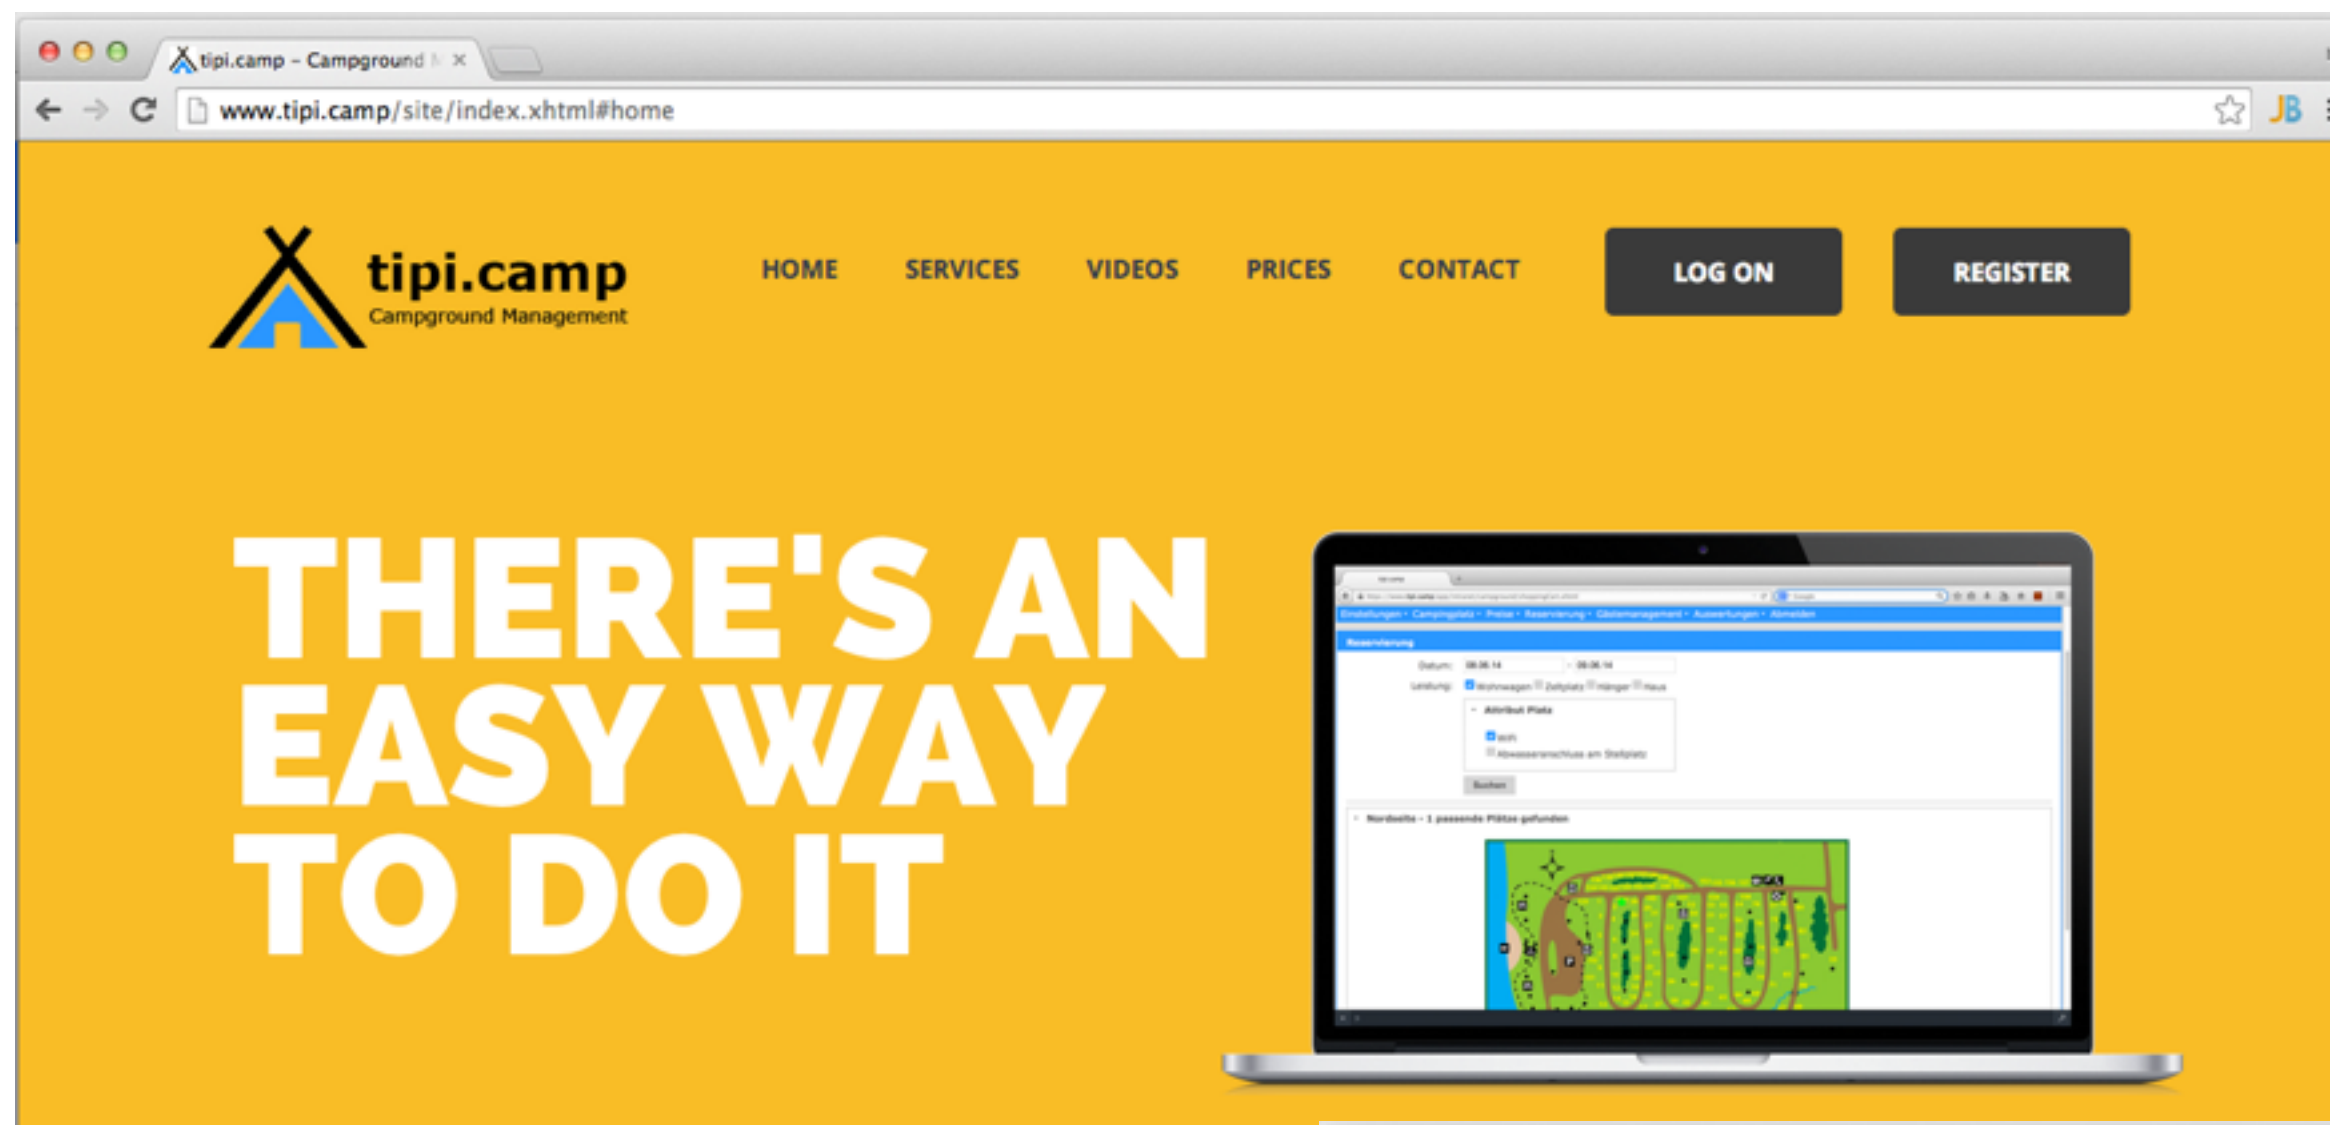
tipi.camp - Campground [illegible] ×

www.tipi.camp/site/index.xhtml#home

JB

tipi.camp
Campground Management

HOME SERVICES VIDEOS PRICES CONTACT

LOG ON

REGISTER

THERE'S AN EASY WAY TO DO IT

Einstellungen • Campingplatz • Preise • Reservierung • Gästemanagement • Auswertungen • Abmelden

Reservierung

Datum: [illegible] - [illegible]

Leistung: Wohnwagen Zeltplatz Hänger Haus

Attribut Platz

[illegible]

Abwasseranschluss am Stellplatz

Suchen

Nordseite - 1 passende Plätze gefunden